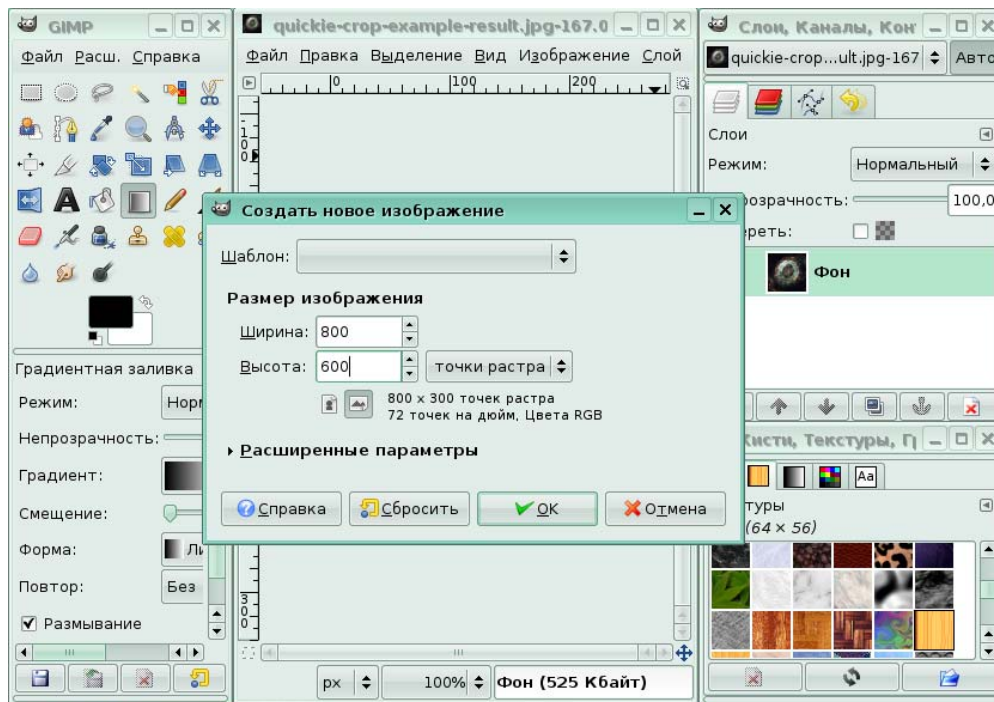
GIMP

Файл Расш. Справка

Градиентная заливка

Режим: Норм

Непрозрачность:

Градиент:

Смещение:

Форма: Ли

Повтор: Без

Размывание

quickie-crop-example-result.jpg-167.0

Файл Правка Выделение Вид Изображение Слой

0 100 200

px 100% Фон (525 Кбайт)

Слои, Каналы, Кон

quickie-crop...ult.jpg-167 Авто

Слои

Режим: Нормальный

розрачность: 100,0

ереть:

Фон

Кисти, Текстуры, Г

Aa

туры

(64 × 56)

Создать новое изображение

Шаблон:

Размер изображения

Ширина: 800

Высота: 600 точки растра

800 x 300 точек растра
72 точек на дюйм, Цвета RGB

Расширенные параметры

Справка Сбросить OK Отмена